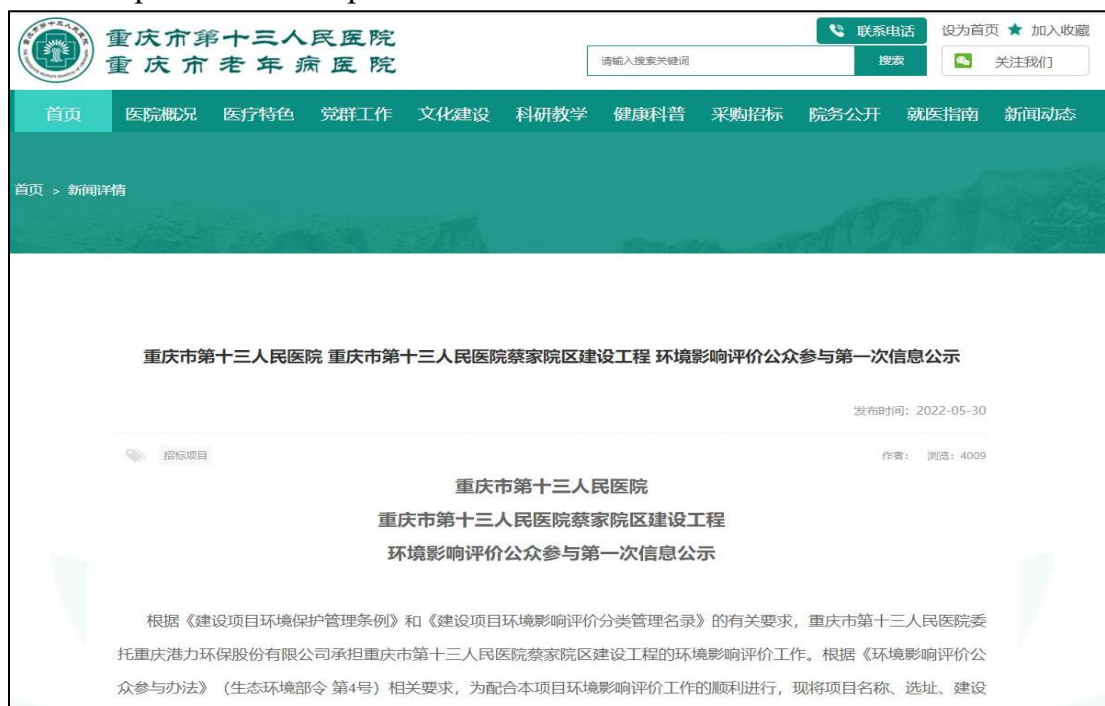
重庆市第十三人民医院
重庆市老年病医院

联系电话
设为首页 ★ 加入收藏
请输入搜索关键词
搜索
关注我们

首页 医院概况 医疗特色 党群工作 文化建设 科研教学 健康科普 采购招标 院务公开 就医指南 新闻动态

首页 > 新闻详情

重庆市第十三人民医院 重庆市第十三人民医院蔡家院区建设工程 环境影响评价公众参与第一次信息公示

发布时间：2022-05-30

招标项目

作者： 浏览：4009

重庆市第十三人民医院
重庆市第十三人民医院蔡家院区建设工程
环境影响评价公众参与第一次信息公示

根据《建设项目环境保护管理条例》和《建设项目环境影响评价分类管理名录》的有关要求，重庆市第十三人民医院委托重庆港力环保股份有限公司承担重庆市第十三人民医院蔡家院区建设工程的环境影响评价工作。根据《环境影响评价公众参与办法》（生态环境部令 第4号）相关要求，为配合本项目环境影响评价工作的顺利进行，现将项目名称、选址、建设